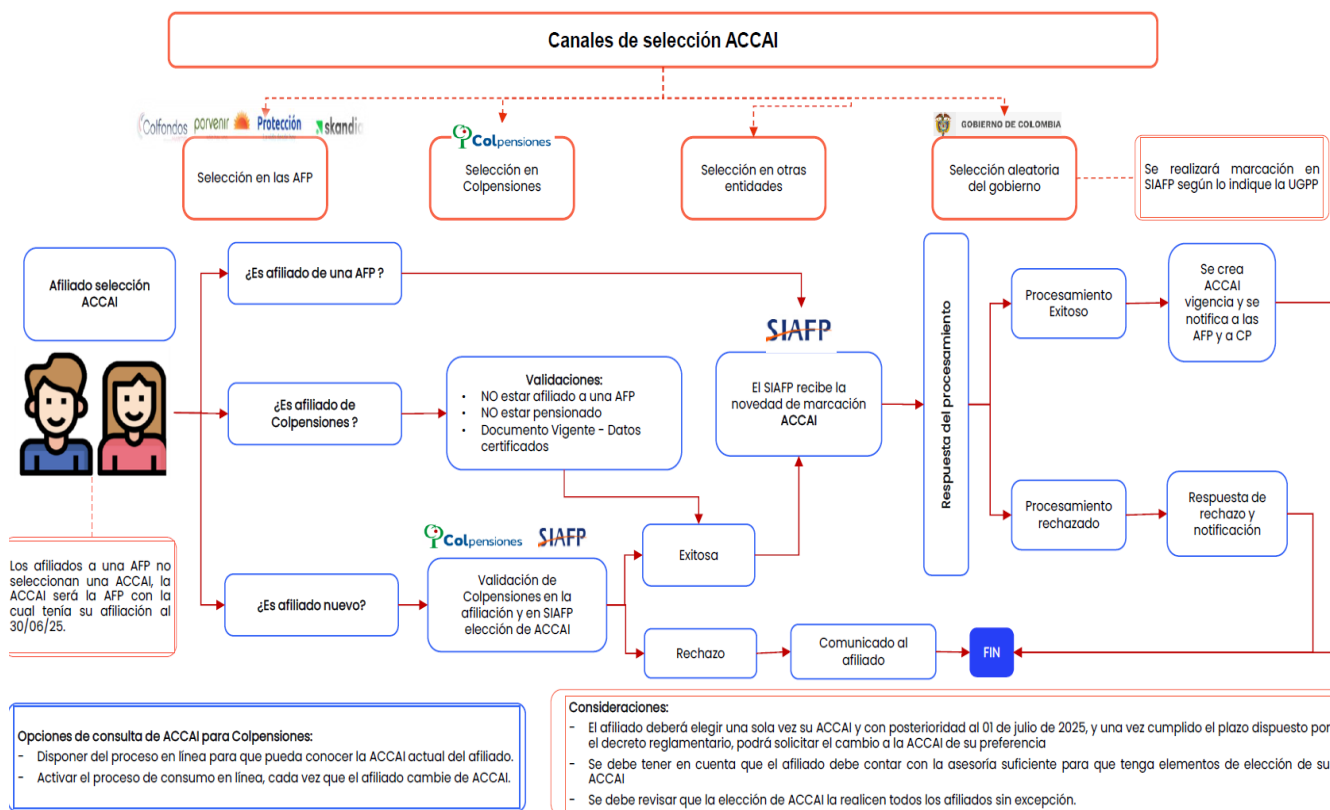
Canales de selección ACCAI

Colfondos porvenir Protección skandia

Selección en las AFP

Colpensiones

Selección en Colpensiones

Selección en otras entidades

GOBIERNO DE COLOMBIA

Selección aleatoria del gobierno

Se realizará marcación en SIAFP según lo indique la UGPP

Afiliado selección ACCAI

¿Es afiliado de una AFP ?

SIAFP

El SIAFP recibe la novedad de marcación ACCAI

Respuesta del procesamiento

Procesamiento Exitoso

Se crea ACCAI vigencia y se notifica a las AFP y a CP

¿Es afiliado de Colpensiones ?

Validaciones:
- NO estar afiliado a una AFP
- NO estar pensionado
- Documento Vigente - Datos certificados

Procesamiento rechazado

Respuesta de rechazo y notificación

Los afiliados a una AFP no seleccionan una ACCAI, la ACCAI será la AFP con la cual tenía su afiliación al 30/06/25.

Colpensiones SIAFP

Exitosa

¿Es afiliado nuevo?

Validación de Colpensiones en la afiliación y en SIAFP elección de ACCAI

Rechazo

Comunicado al afiliado

FIN

Opciones de consulta de ACCAI para Colpensiones:
- Disponer del proceso en línea para que pueda conocer la ACCAI actual del afiliado.
- Activar el proceso de consumo en línea, cada vez que el afiliado cambie de ACCAI.

Consideraciones:
- El afiliado deberá elegir una sola vez su ACCAI y con posterioridad al 01 de julio de 2025, y una vez cumplido el plazo dispuesto por el decreto reglamentario, podrá solicitar el cambio a la ACCAI de su preferencia
- Se debe tener en cuenta que el afiliado debe contar con la asesoría suficiente para que tenga elementos de elección de su ACCAI
- Se debe revisar que la elección de ACCAI la realicen todos los afiliados sin excepción.